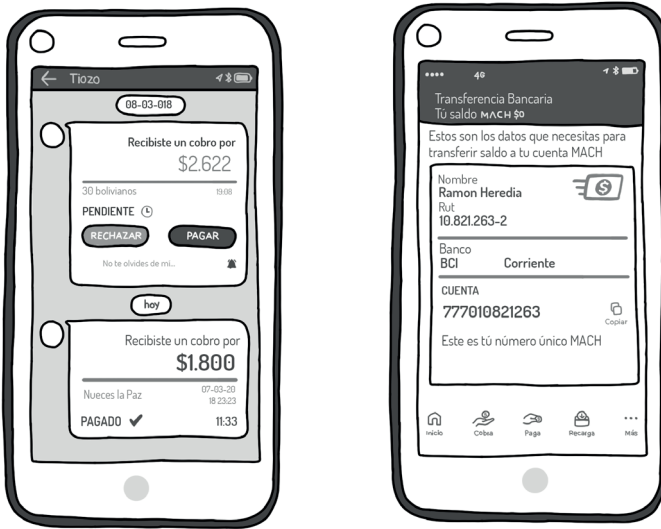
Tiozo

08-03-018

Recibiste un cobro por
$2.622

30 bolivianos 19:08

PENDIENTE

RECHAZAR PAGAR

No te olvides de mi...

hoy

Recibiste un cobro por
$1.800

Nueces la Paz 07-03-20 18:23:23

PAGADO ✔ 11:33

•••• 4G

Transferencia Bancaria
Tú saldo MACH $0

Estos son los datos que necesitas para transferir saldo a tu cuenta MACH

Nombre
Ramon Heredia
Rut
10.821.263-2

Banco
BCI Corriente

CUENTA
777010821263

Copiar

Este es tú número único MACH

Inicio Cobra Paga Recarga Más